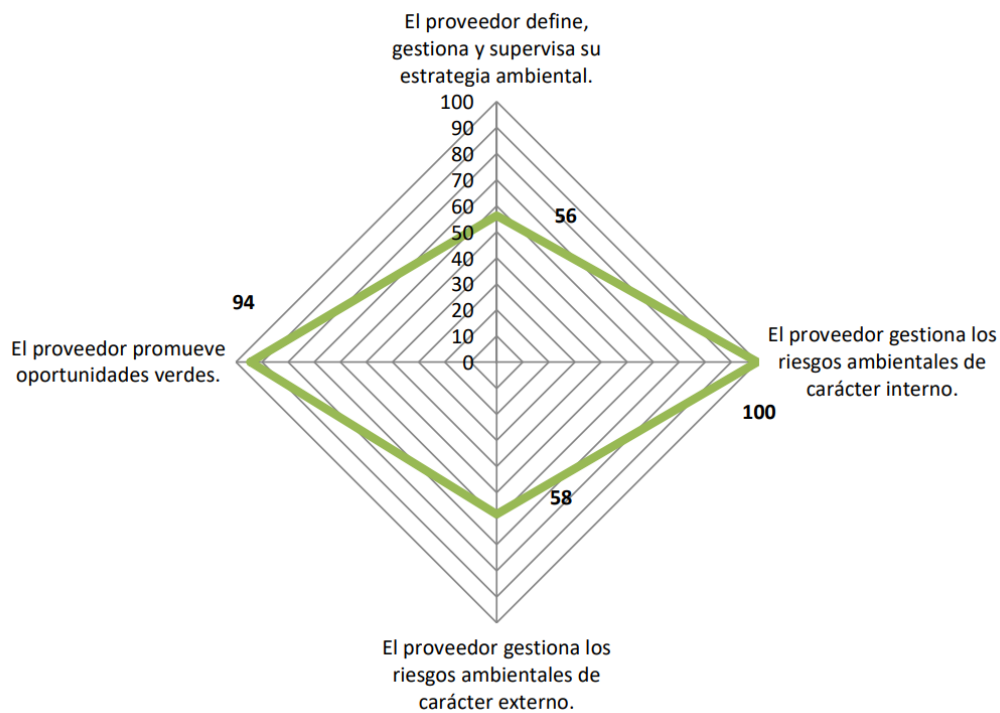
El proveedor define, gestiona y supervisa su estrategia ambiental.

100
90
80
70
60
50
40
30
20
10
0

56

94

El proveedor promueve oportunidades verdes.

El proveedor gestiona los riesgos ambientales de carácter interno.

100

58

El proveedor gestiona los riesgos ambientales de carácter externo.